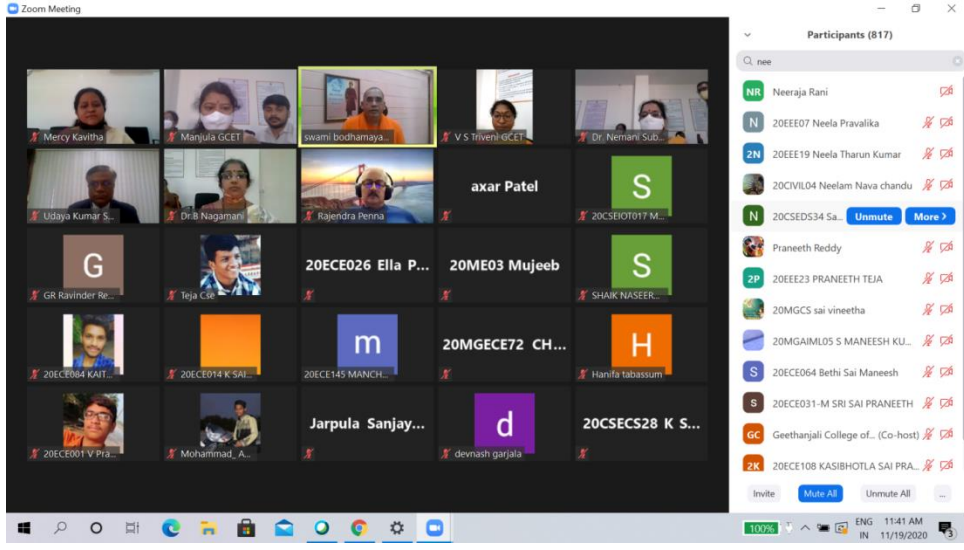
Zoom Meeting

Mercy Kavitha
Manjula GCET
swami bodhamaya...
V S Triveni GCET
Dr. Nemani Sub...
Udaya Kumar S...
Dr.B Nagamani
Rajendra Penna
axar Patel
S
20CSEIOT017 M...
G
GR Ravinder Re...
Teja Cse
20ECE026 Ella P...
20ME03 Mujeeb
S
SHAIK NASEER...
20ECE084 KAIT...
20ECE014 K SAI...
m
20ECE145 MANCH...
20MGECE72 CH...
H
Hanifa tabassum
20ECE001 V Pra...
Mohammad_ A...
Jarpula Sanjay...
d
devnash garjala
20CSECS28 K S...

Participants (817)
nee
NR Neeraja Rani
N 20EEE07 Neela Pravalika
2N 20EEE19 Neela Tharun Kumar
20CIVIL04 Neelam Nava chandu
N 20CSEDS34 Sa... Unmute More >
Praneeth Reddy
2P 20EEE23 PRANEETH TEJA
20MGCS sai vineetha
20MGAIML05 S MANEESH KU...
S 20ECE064 Bethi Sai Maneesh
S 20ECE031-M SRI SAI PRANEETH
GC Geethanjali College of... (Co-host)
2K 20ECE108 KASIBHOTLA SAI PRA...
Invite Mute All Unmute All ...

100% ENG IN 11:41 AM 11/19/2020